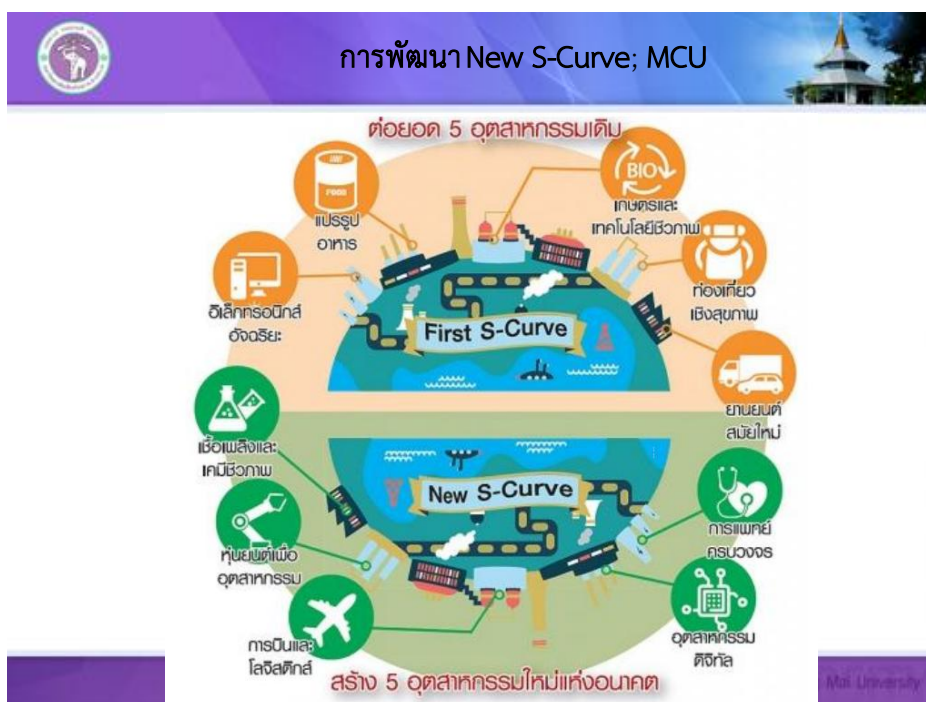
การพัฒนา New S-Curve; MCU

ต่อยอด 5 อุตสาหกรรมเดิม

FOOD

แปรรูปอาหาร

BIO

เกษตรและเทคโนโลยีชีวภาพ

อิเล็กทรอนิกส์อัจฉริยะ

ท่องเที่ยวเชิงสุขภาพ

First S-Curve

ยานยนต์สมัยใหม่

เชื้อเพลิงและเคมีชีวภาพ

New S-Curve

หุ่นยนต์เพื่ออุตสาหกรรม

การแพทย์ครบวงจร

การบินและโลจิสติกส์

อุตสาหกรรมดิจิทัล

สร้าง 5 อุตสาหกรรมใหม่แห่งอนาคต

Mai University